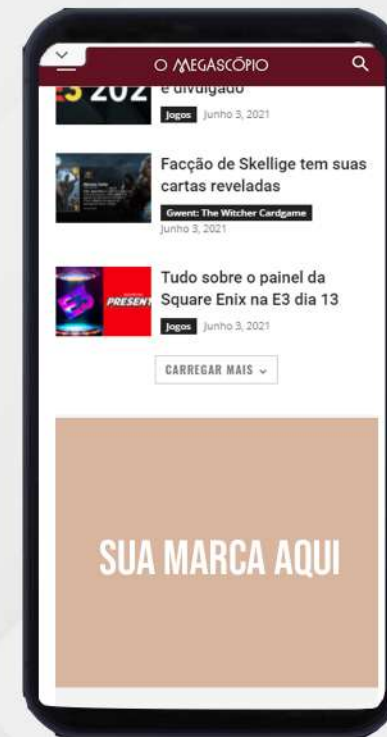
O MEGASCÓPIO

E3 202 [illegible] é divulgado

Jogos Junho 3, 2021

Facção de Skellige tem suas cartas reveladas

Gwent: The Witcher Cardgame Junho 3, 2021

PRESENT

Tudo sobre o painel da Square Enix na E3 dia 13

Jogos Junho 3, 2021

CARREGAR MAIS

SUA MARCA AQUI